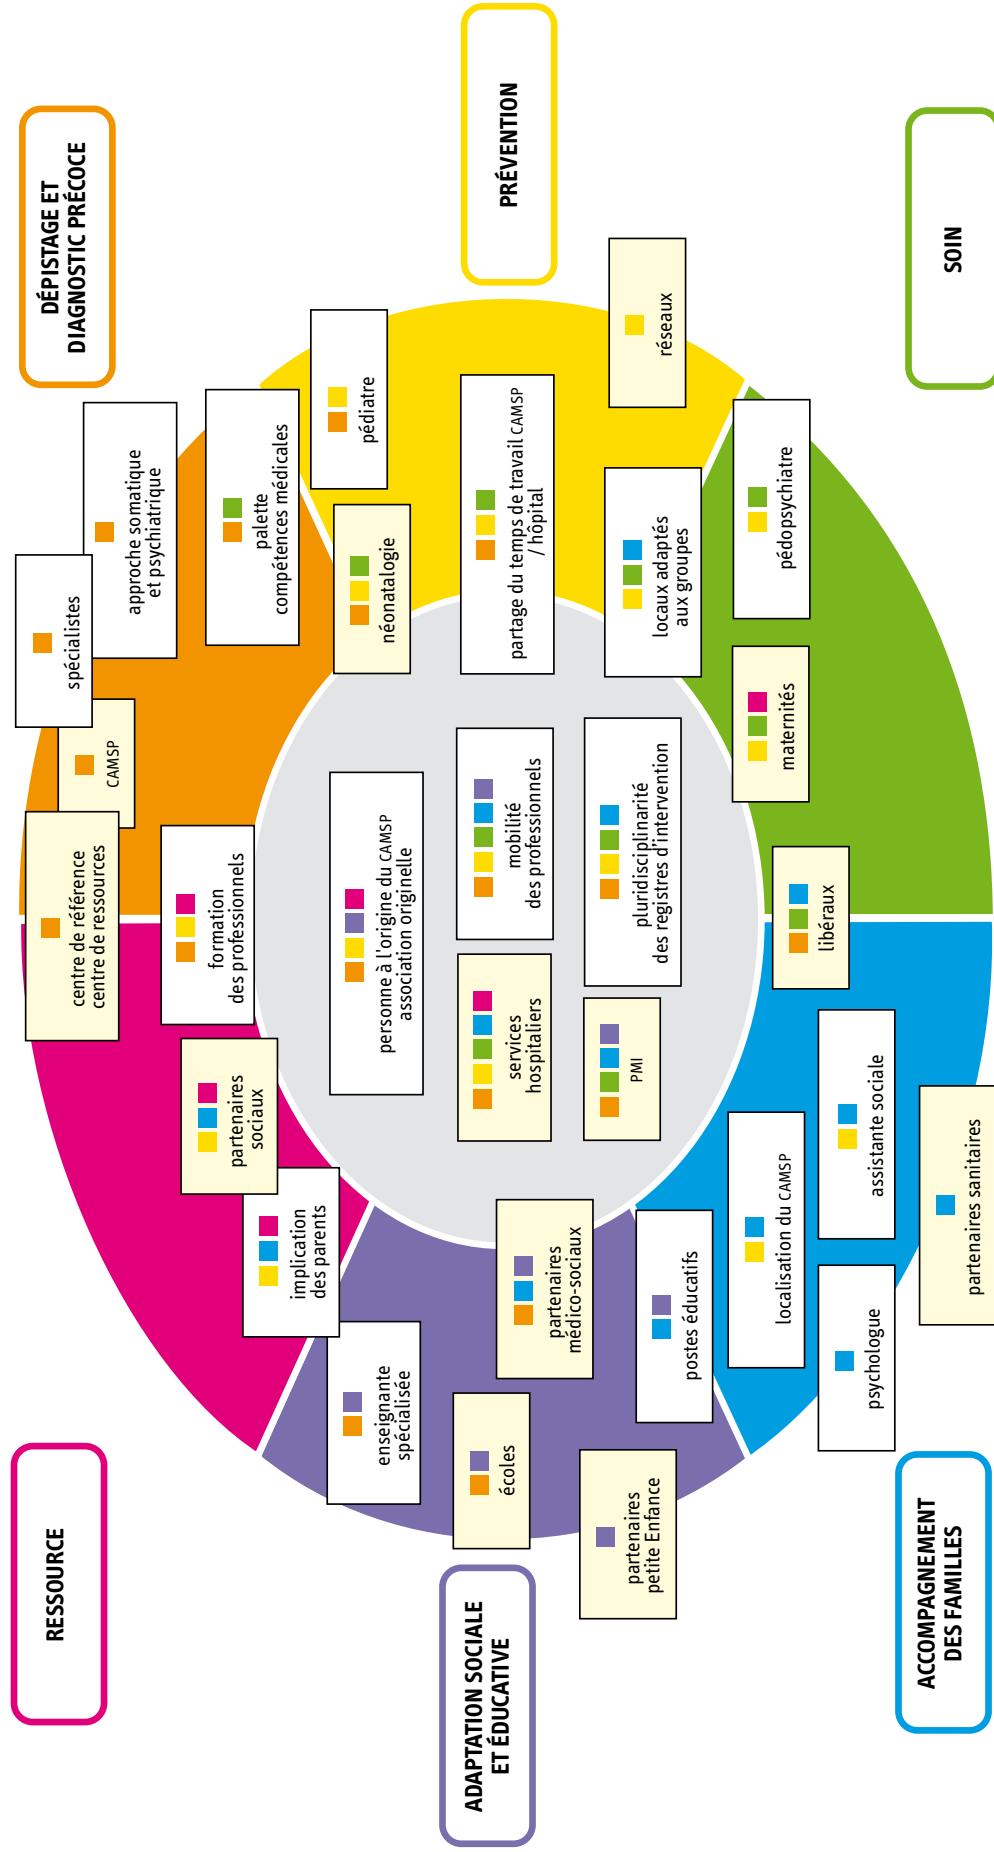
DÉPISTAGE ET DIAGNOSTIC PRÉCOCE

PRÉVENTION

SOIN

approche somatique et psychiatrique

palette compétences médicales

pédiatre

réseaux

spécialistes

néonatalogie

partage du temps de travail CAMSP / hôpital

locaux adaptés aux groupes

pédopsychiatre

CAMSP

maternités

centre de référence centre de ressources

formation des professionnels

personne à l'origine du CAMSP association originelle

mobilité des professionnels

pluridisciplinarité des registres d'intervention

libéraux

partenaires sociaux

services hospitaliers

PMI

assistante sociale

partenaires sanitaires

implication des parents

partenaires médico-sociaux

postes éducatifs

localisation du CAMSP

enseignante spécialisée

écoles

psychologue

partenaires petite Enfance

RESSOURCE

ADAPTATION SOCIALE ET ÉDUCATIVE

ACCOMPAGNEMENT DES FAMILLES